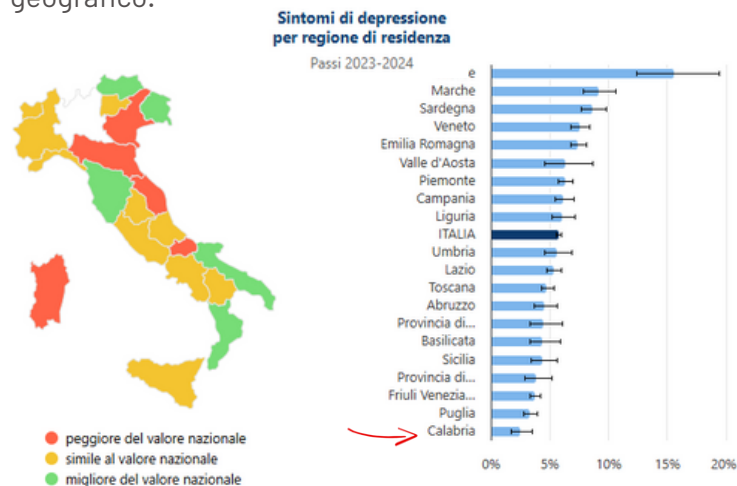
geografico.

Sintomi di depressione per regione di residenza

Passi 2023-2024

e
Marche
Sardegna
Veneto
Emilia Romagna
Valle d'Aosta
Piemonte
Campania
Liguria
ITALIA
Umbria
Lazio
Toscana
Abruzzo
Provincia di...
Basilicata
Sicilia
Provincia di...
Friuli Venezia...
Puglia
Calabria

0% 5% 10% 15% 20%

peggiore del valore nazionale
simile al valore nazionale
migliore del valore nazionale